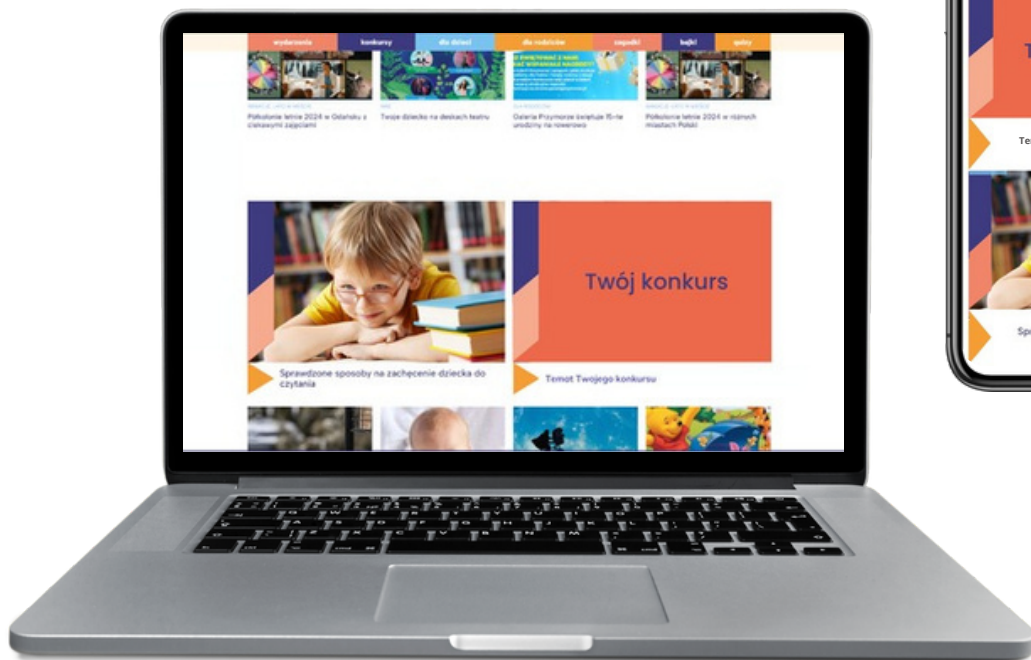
wydarzenia konkursy dla dzieci dla rodziców zagadki bajki quizy

WAKACJE I FERIE W MIEŚCIE
Półkolonie letnie 2024 w Gdańsku z ciekawymi zajęciami

Twoje dziecko na deskach teatru

DLA RODZICÓW
Galeria Przymorze świętuje 15-te urodziny na rowerowo

WAKACJE I FERIE W MIEŚCIE
Półkolonie letnie 2024 w różnych miastach Polski

Sprawdzone sposoby na zachęcenie dziecka do czytania

Twój konkurs

Temat Twojego konkursu

T

Te

Sp